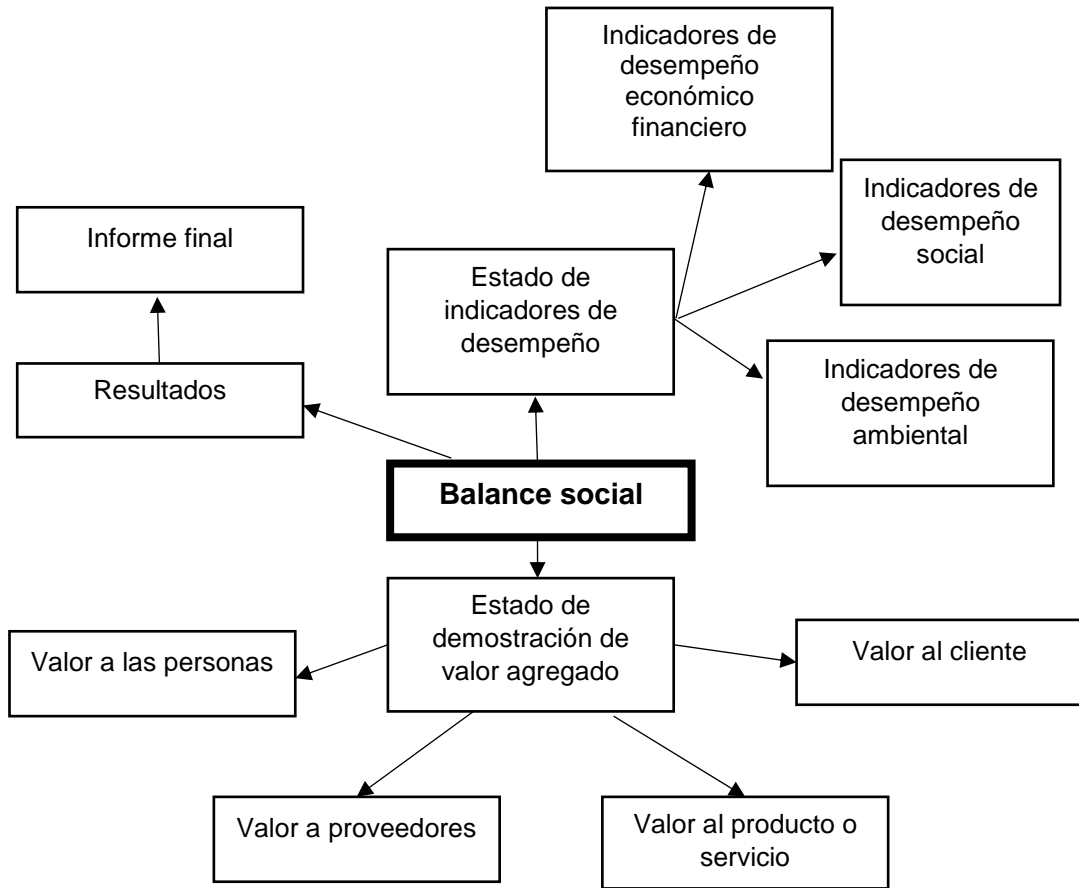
Indicadores de desempeño económico financiero

Informe final

Indicadores de desempeño social

Estado de indicadores de desempeño

Resultados

Indicadores de desempeño ambiental

**Balance social**

Estado de demostración de valor agregado

Valor a las personas

Valor al cliente

Valor a proveedores

Valor al producto o servicio